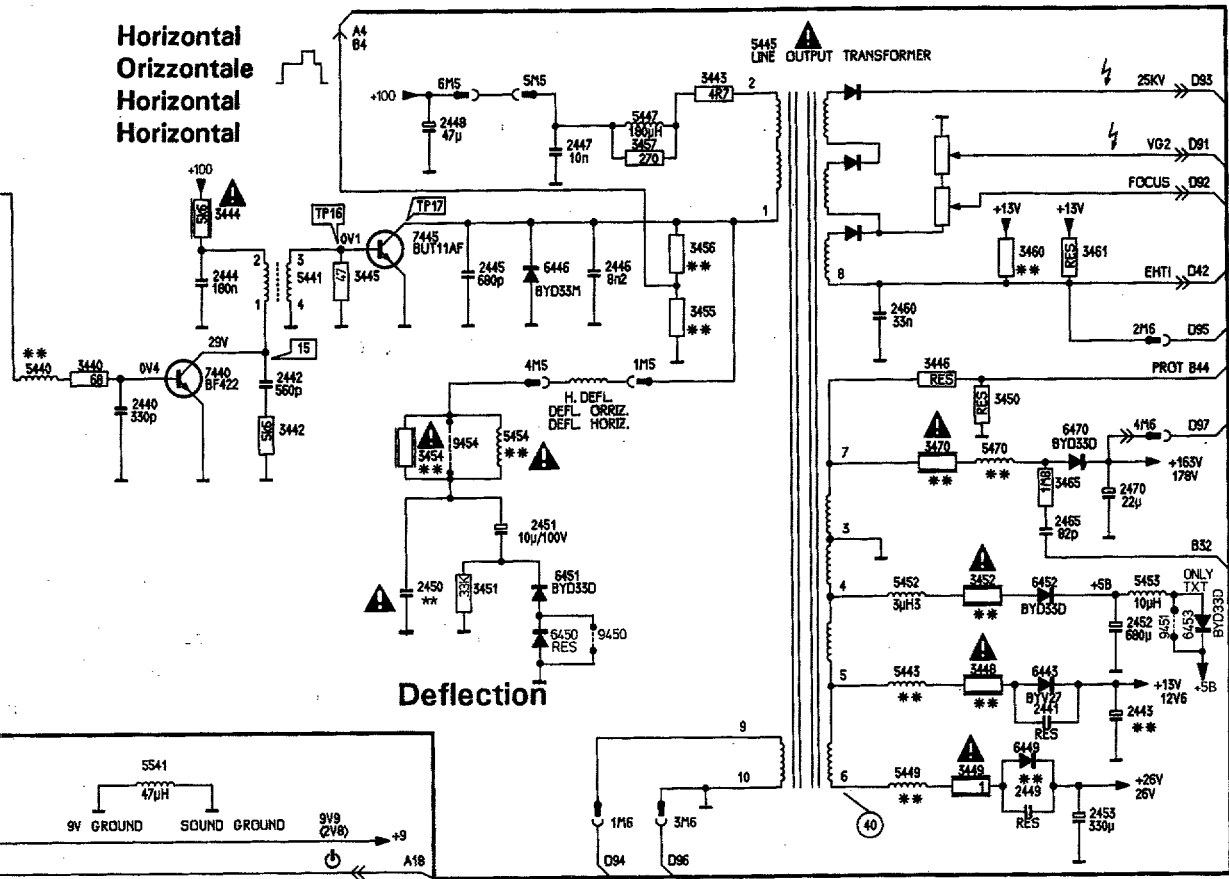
Horizontal
Orizzontale
Horizontal
Horizontal

A4
B4

5445
LINE OUTPUT TRANSFORMER

+100
6M5
5M5
3443
4R7
2
2448
47µ
2447
10n
5447
180µH
3457
270

25KV
D93
VG2
D91
FOCUS
D92
+13V
+13V
3460
**
3461
RES
EHTI
D42
8

+100
5K6
3444
TP16
TP17
0V1
7445
BUT11AF
1
2444
180n
2
1
3
4
5441
47
3445
2445
680p
6446
BYD33M
2446
8n2
3456
**
3455
**

2460
33n
2M6
D95

**
5440
3440
68
0V4
7440
BF422
29V
15
2440
330p
2442
560p
5K6
3442

4M5
1M5
H. DEFL.
DEFL. ORRIZ.
DEFL. HORIZ.

3446
RES
PROT B44
RES
3450

3454
**
9454
5454
**

7
3470
**
5470
**
6470
BYD33D
4M6
D97
+163V
178V
1M8
3465
2470
22µ
2465
82p
B32
3

2451
10µ/100V
2450
**
33K
3451
6451
BYD33D
6450
RES
9450

4
5452
3µH3
3452
**
6452
BYD33D
+5B
5453
10µH
ONLY
TXT
2452
680µ
9451
6453
BYD33D
+5B

Deflection

5
5443
**
3448
**
6443
BYV27
2441
RES
+13V
12V6
2443
**

9
10
6
5449
**
3449
1
6449
**
2449
RES
+26V
26V
2453
330µ
40

5541
47µH
9V GROUND
SOUND GROUND
9V9
(2V8)
+9
A18

1M6
D94
3M6
D96